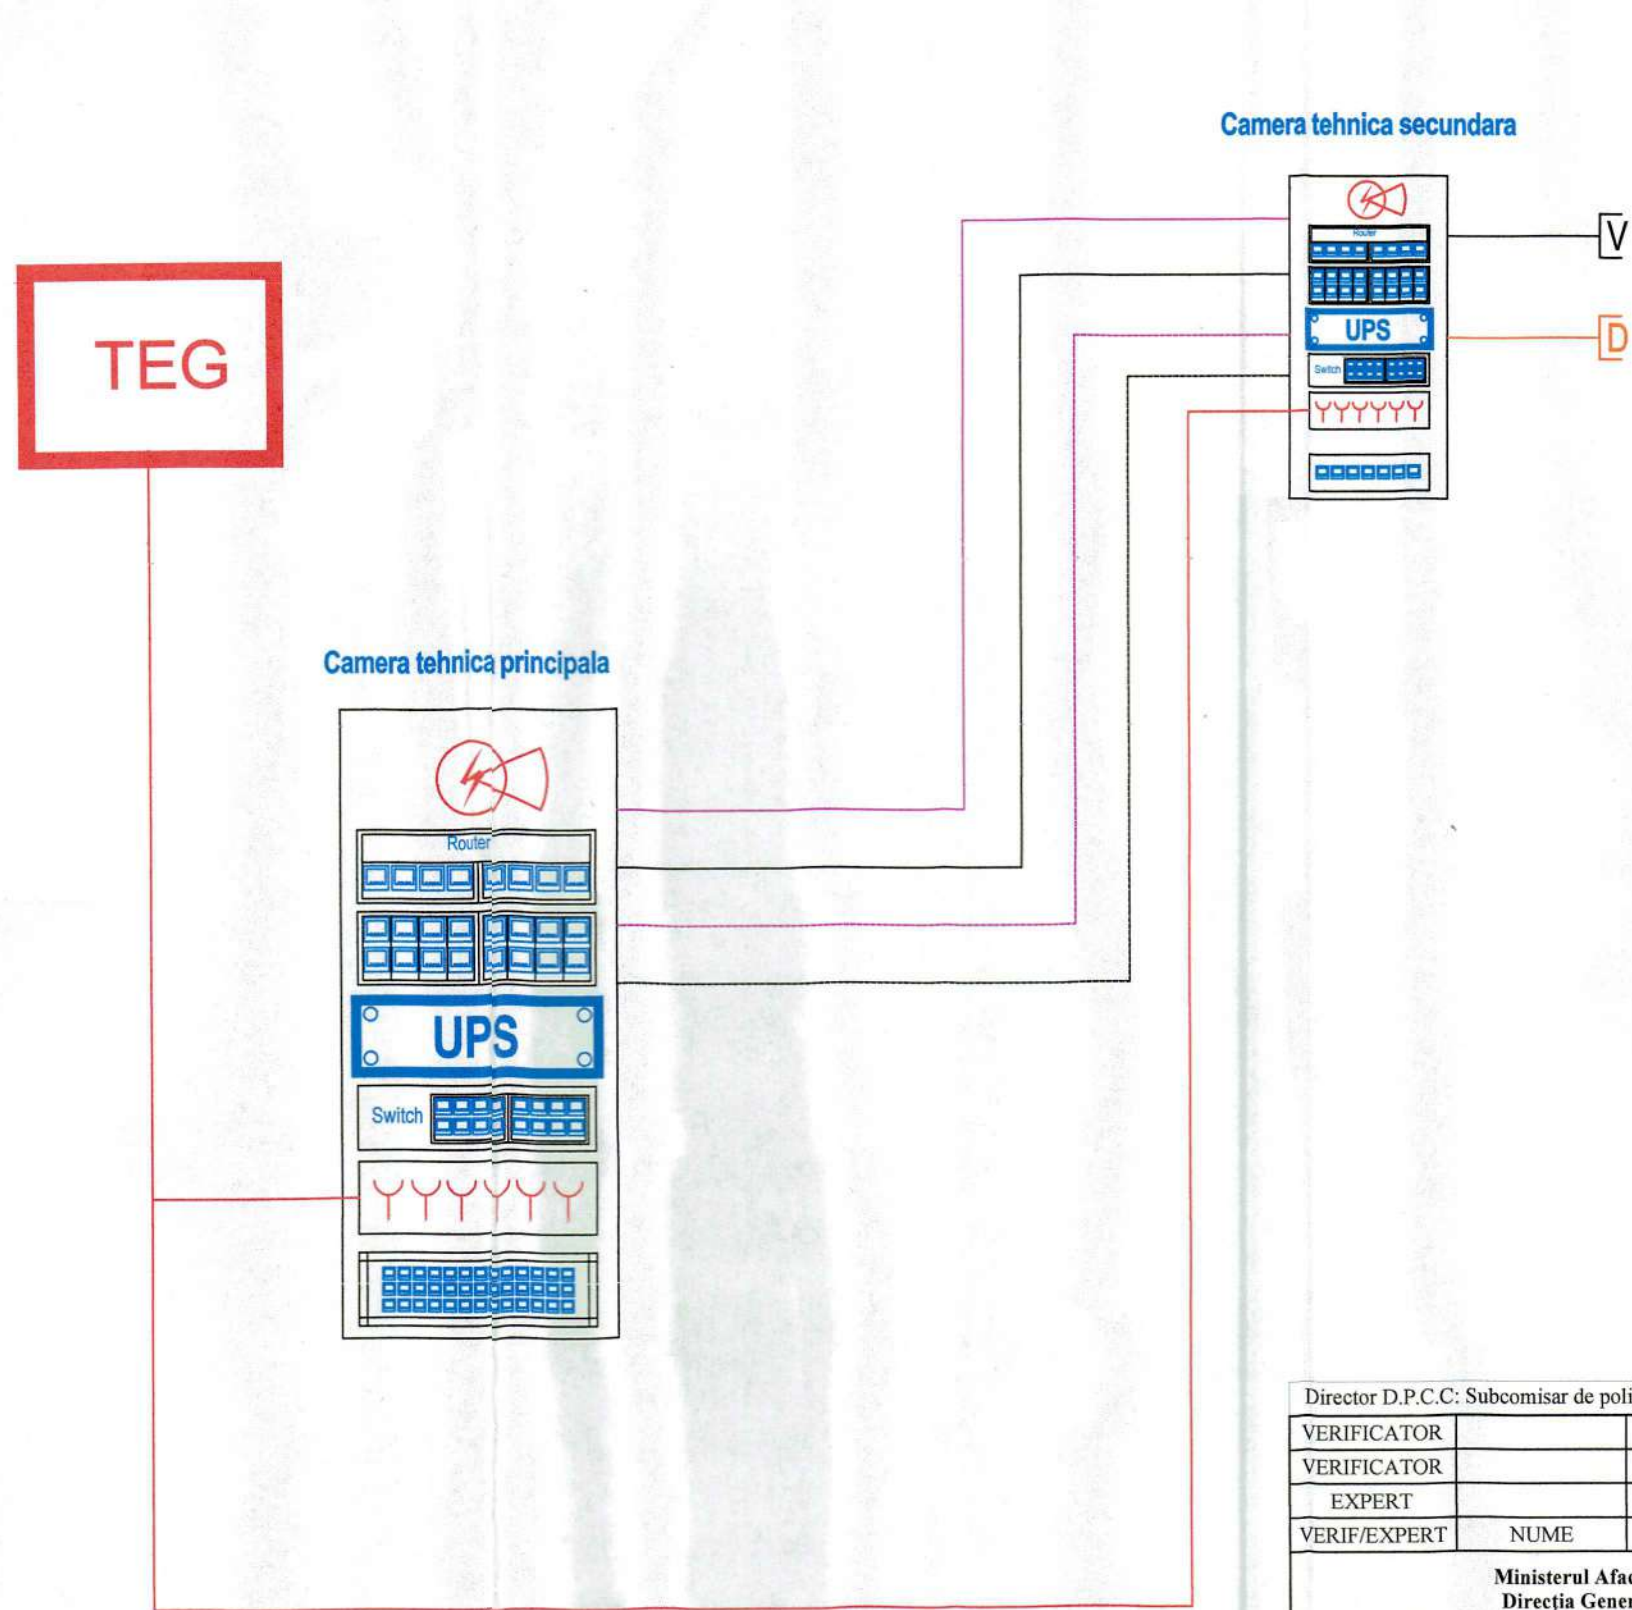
Camera tehnica secundara

Router

UPS

Switch

V

D

TEG

Camera tehnica principala

Router

UPS

Switch

Director D.P.C.C: Subcomisar de poli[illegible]

| VERIFICATOR | |
|---|---|
| VERIFICATOR | |
| EXPERT | |
| VERIF/EXPERT | NUME |

Ministerul Afa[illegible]
Direcția Gene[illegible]